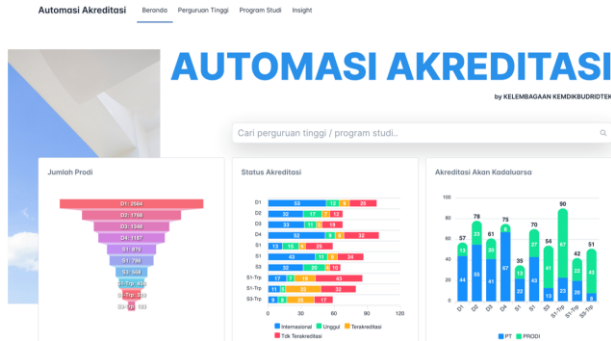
Automasi Akreditasi Beranda Perguruan Tinggi Program Studi Insight

AUTOMASI AKREDITASI

by KELEMBAGAAN KEMDIKBUDRISTEK

Cari perguruan tinggi / program studi..

Jumlah Prodi

D1: 2564
D3: 1768
S3: 1346
D4: 1187
S1: 875
S1: 786
S1: 568
S1-Trp: 456
S1-Trp: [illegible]
S3-Trp: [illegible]

Status Akreditasi

D1
D2
D3
D4
S1
S1
S3
S1-Trp
S1-Trp
S3-Trp

0 20 40 60 80 100 120

Internasional Unggul Terakreditasi Tdk Terakreditasi

Akreditasi Akan Kadaluarsa

57 78 61 75 58 70 54 90 42 51

D1 D2 D3 D4 S1 S2 S3 S1-Trp S2-Trp S3-Trp

PT PRODI